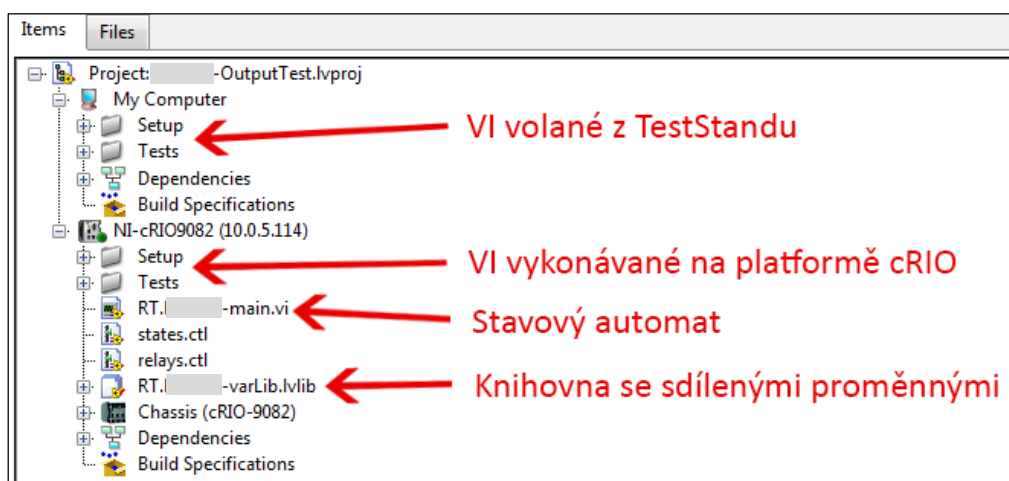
Items Files

Project: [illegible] -OutputTest.lvproj
My Computer
Setup
Tests
Dependencies
Build Specifications
NI-cRIO9082 (10.0.5.114)
Setup
Tests
RT. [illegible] -main.vi
states.ctl
relays.ctl
RT. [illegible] -varLib.lvlib
Chassis (cRIO-9082)
Dependencies
Build Specifications

VI volané z TestStandu
VI vykonávané na platformě cRIO
Stavový automat
Knihovna se sdílenými proměnnými